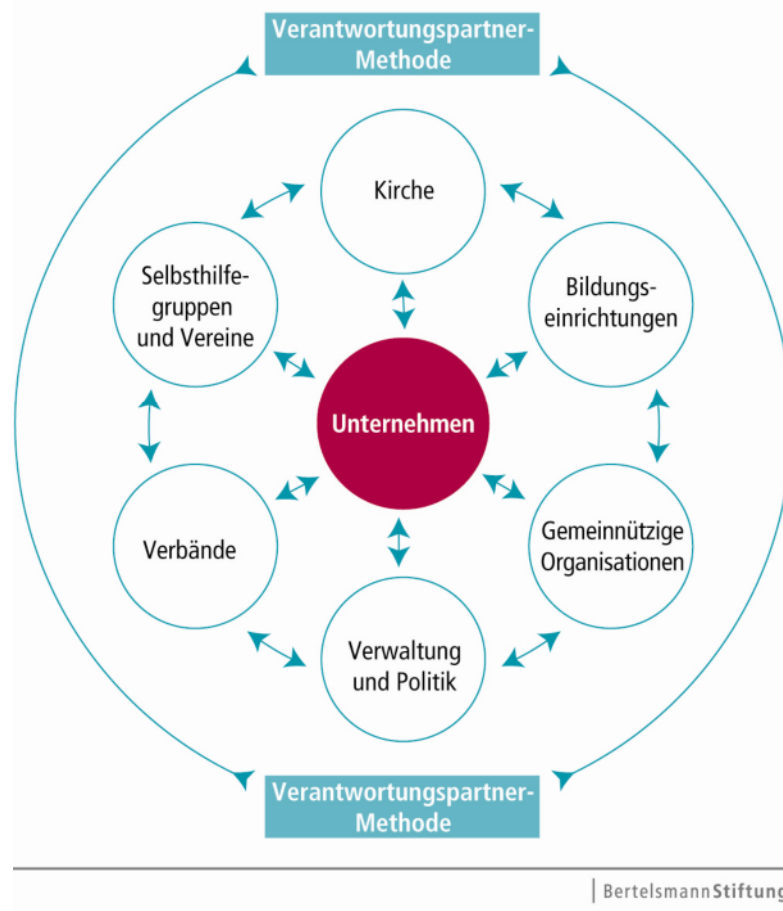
Verantwortungspartner-Methode

Kirche

Selbsthilfegruppen und Vereine

Bildungseinrichtungen

Unternehmen

Verbände

Gemeinnützige Organisationen

Verwaltung und Politik

Verantwortungspartner-Methode

BertelsmannStiftung